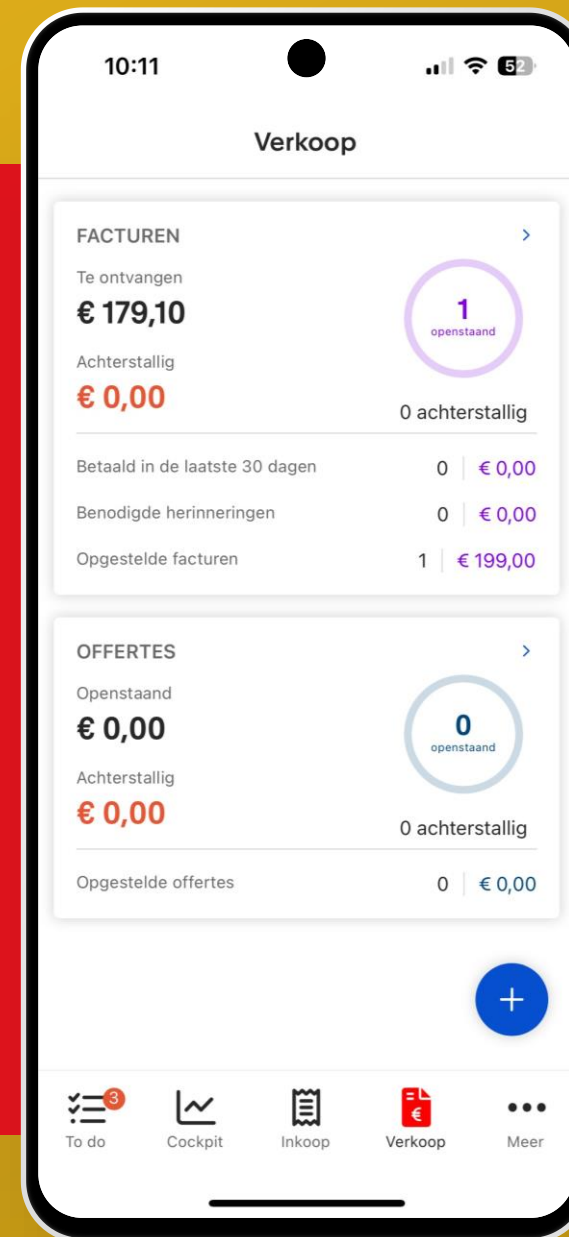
10:11

52

Verkoop

FACTUREN

Te ontvangen
€ 179,10

1
openstaand

Achterstallig
€ 0,00

0 achterstallig

| | | |
|---|---|---|
| Betaald in de laatste 30 dagen | 0 | € 0,00 |
| Benodigde herinneringen | 0 | € 0,00 |
| Opgestelde facturen | 1 | € 199,00 |

OFFERTES

Openstaand
€ 0,00

0
openstaand

Achterstallig
€ 0,00

0 achterstallig

| | | |
|---|---|---|
| Opgestelde offertes | 0 | € 0,00 |

+

3
To do

Cockpit

Inkoop

Verkoop

Meer